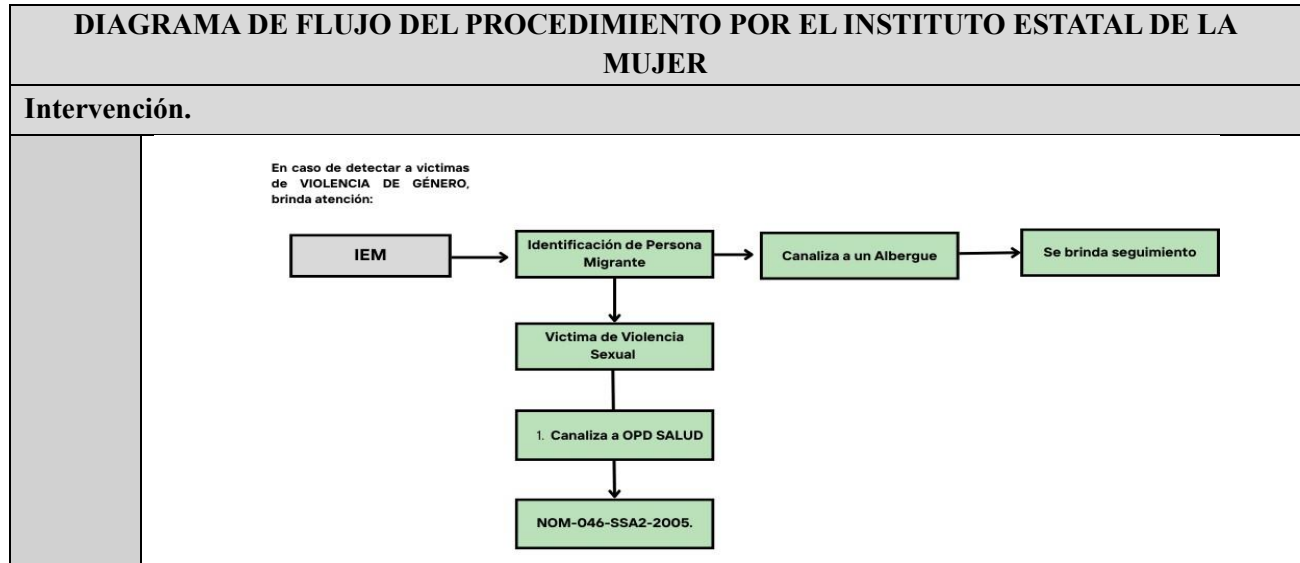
DIAGRAMA DE FLUJO DEL PROCEDIMIENTO POR EL INSTITUTO ESTATAL DE LA MUJER

Intervención.

En caso de detectar a victimas de VIOLENCIA DE GÉNERO, brinda atención:

IEM

Identificación de Persona Migrante

Canaliza a un Albergue

Se brinda seguimiento

Victima de Violencia Sexual

1. Canaliza a OPD SALUD

NOM-046-SSA2-2005.